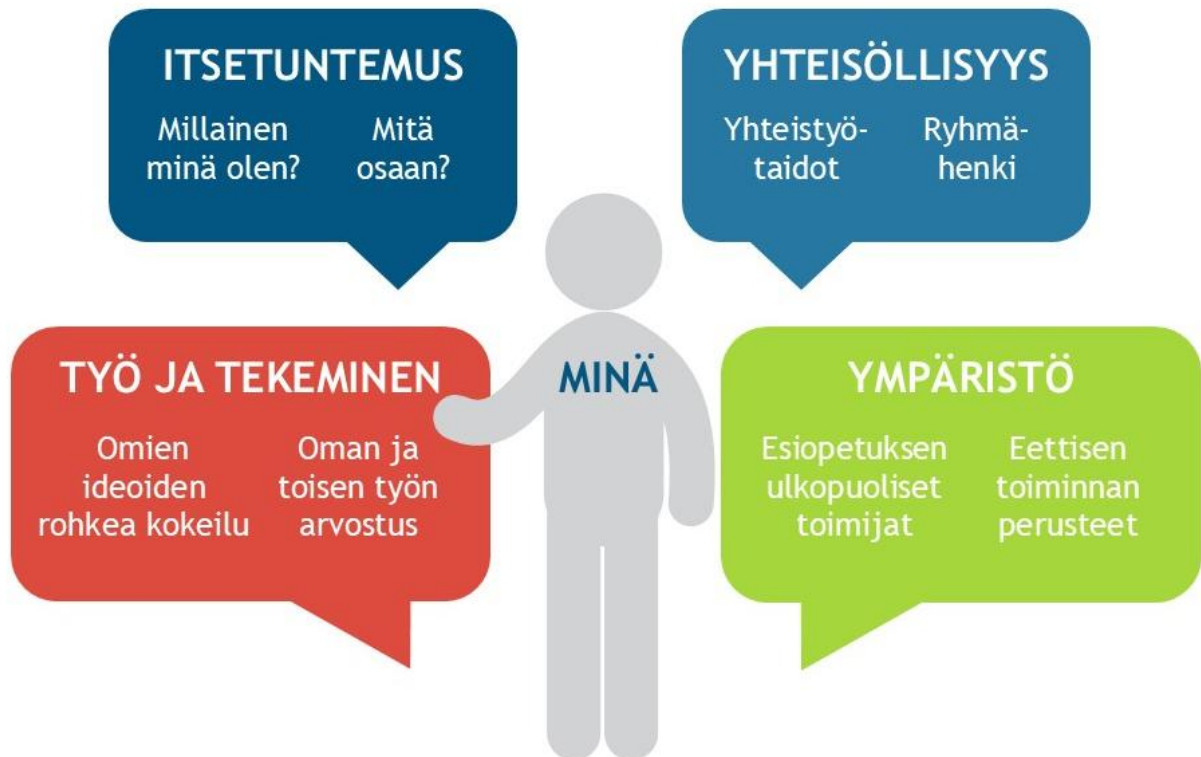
ITSETUNTEMUS

Millainen minä olen?

Mitä osaan?

YHTEISÖLLISYYS

Yhteistyötaidot

Ryhmähenki

TYÖ JA TEKEMINEN

Omien ideoiden rohkea kokeilu

Oman ja toisen työn arvostus

MINÄ

YMPÄRISTÖ

Esiopetuksen ulkopuoliset toimijat

Eettisen toiminnan perusteet